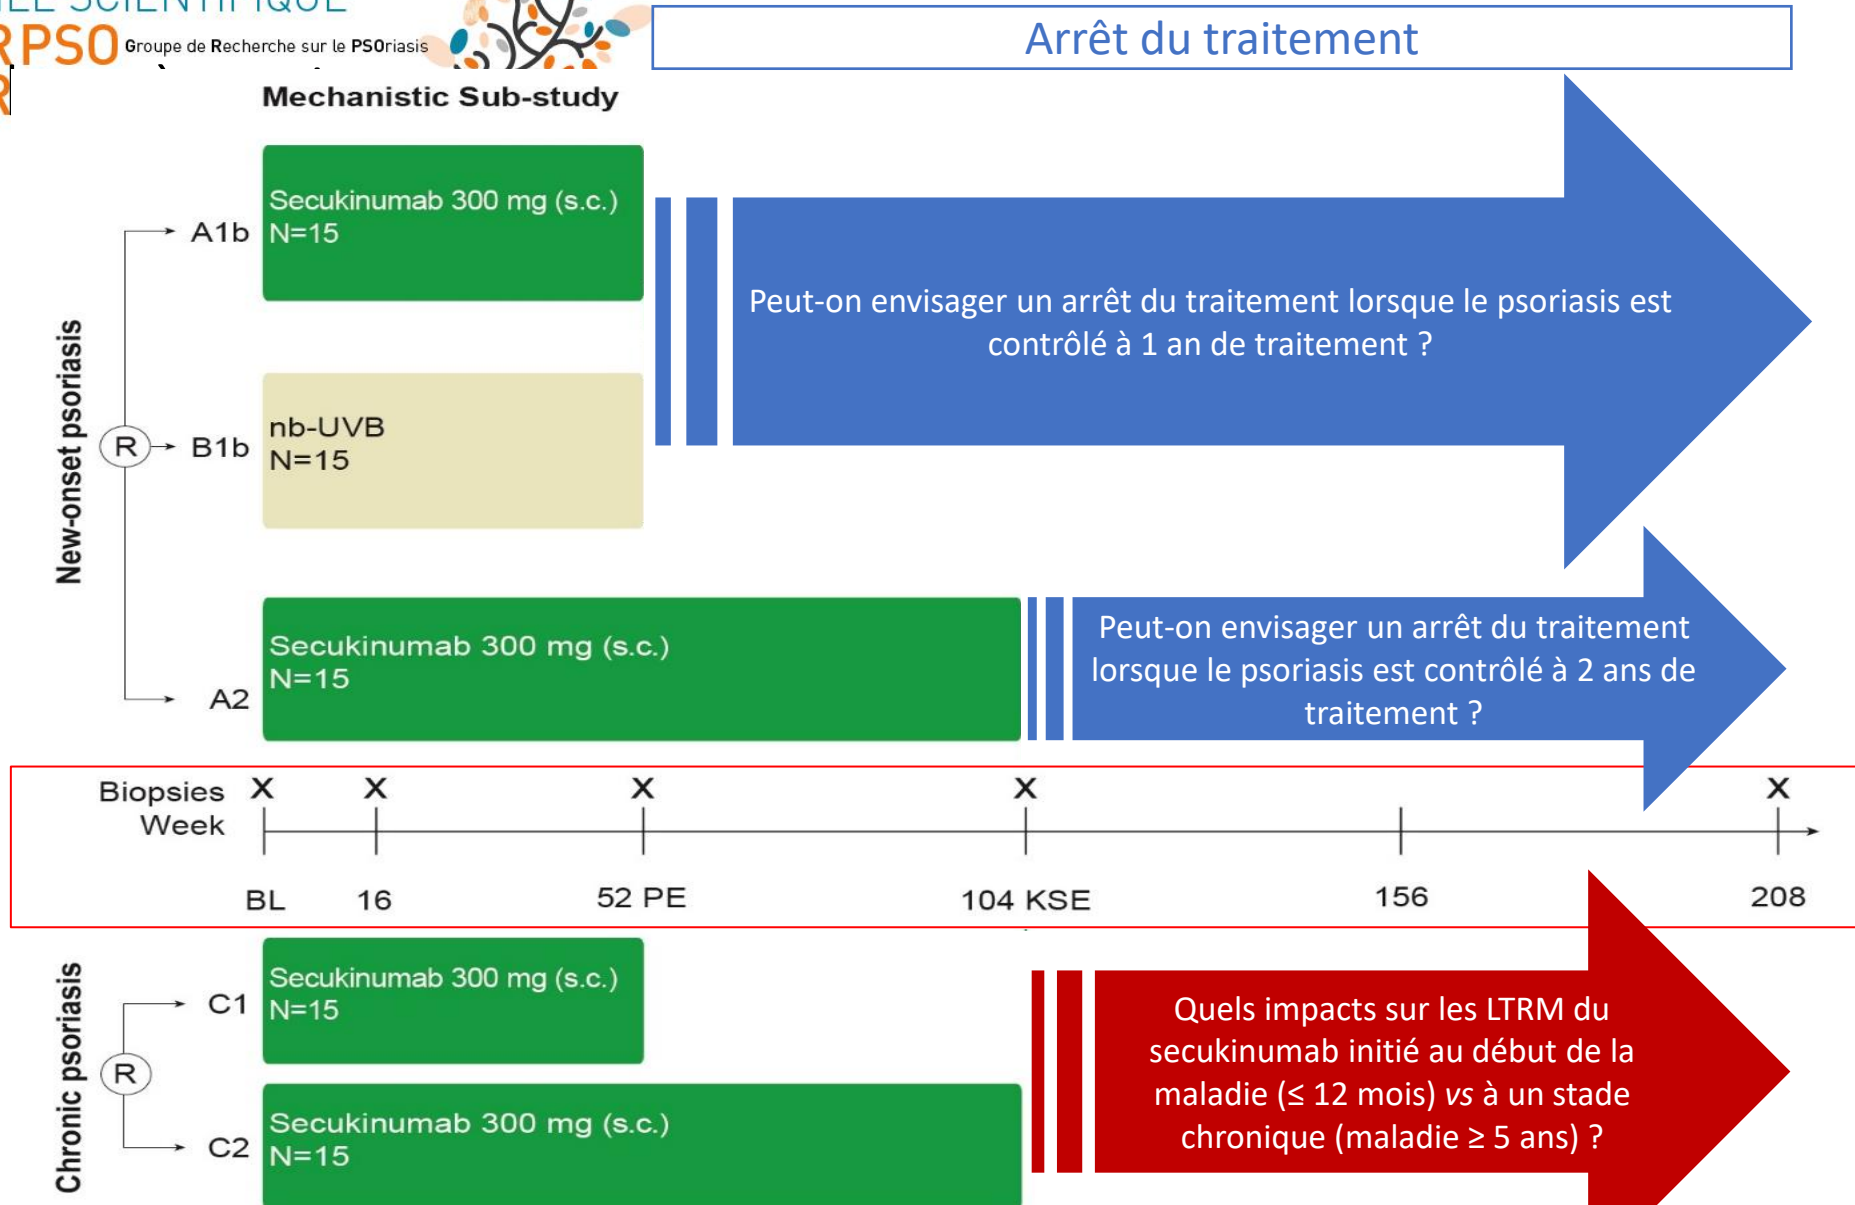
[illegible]ELLE SCIENTIFIQUE
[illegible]RPSO Groupe de Recherche sur le PSOriasis

Arrêt du traitement

Mechanistic Sub-study

New-onset psoriasis

A1b Secukinumab 300 mg (s.c.) N=15

R

B1b nb-UVB N=15

A2 Secukinumab 300 mg (s.c.) N=15

Peut-on envisager un arrêt du traitement lorsque le psoriasis est contrôlé à 1 an de traitement ?

Peut-on envisager un arrêt du traitement lorsque le psoriasis est contrôlé à 2 ans de traitement ?

Biopsies X X X X X
Week

BL 16 52 PE 104 KSE 156 208

Chronic psoriasis

R

C1 Secukinumab 300 mg (s.c.) N=15

C2 Secukinumab 300 mg (s.c.) N=15

Quels impacts sur les LTRM du secukinumab initié au début de la maladie (≤ 12 mois) *vs* à un stade chronique (maladie ≥ 5 ans) ?